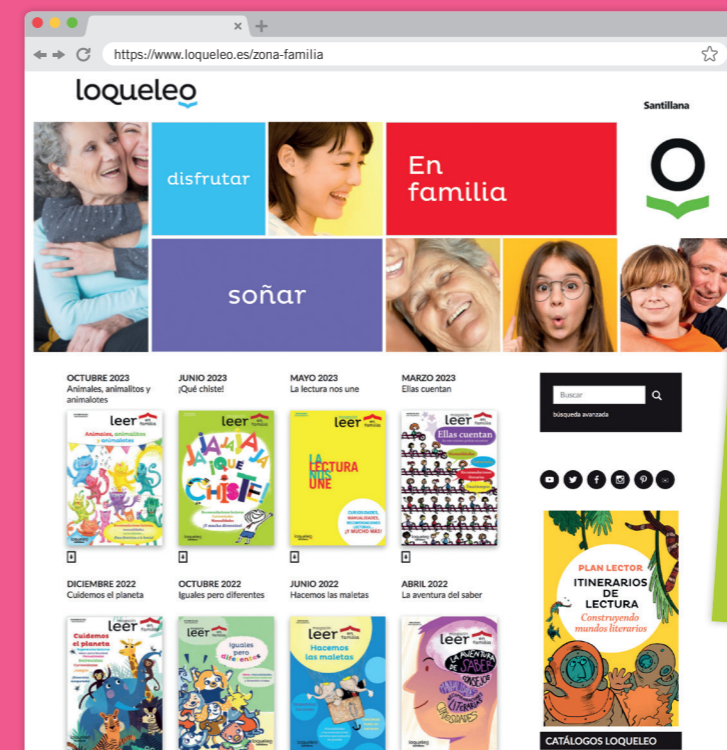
https://www.loqueleo.es/zona-familia

loqueleo

Santillana

disfrutar

En familia

soñar

OCTUBRE 2023
Animales, animalitos y animalotes

JUNIO 2023
¡Qué chiste!

MAYO 2023
La lectura nos une

MARZO 2023
Ellas cuentan

Buscar
búsqueda avanzada

leer en familia
Animales, animalitos y animalotes

leer en familia
¡JA JA JA! ¡QUÉ CHISTE!

leer en familia
LA LECTURA NOS UNE

leer en familia
Ellas cuentan

DICIEMBRE 2022
Cuidemos el planeta

OCTUBRE 2022
Iguales pero diferentes

JUNIO 2022
Hacemos las maletas

ABRIL 2022
La aventura del saber

leer en familia
Cuidemos el planeta

leer en familia
Iguales pero diferentes

leer en familia
Hacemos las maletas

leer en familia
LA AVENTURA DEL SABER

PLAN LECTOR
ITINERARIOS DE LECTURA
Construyendo mundos literarios

CATÁLOGOS LOQUELEO